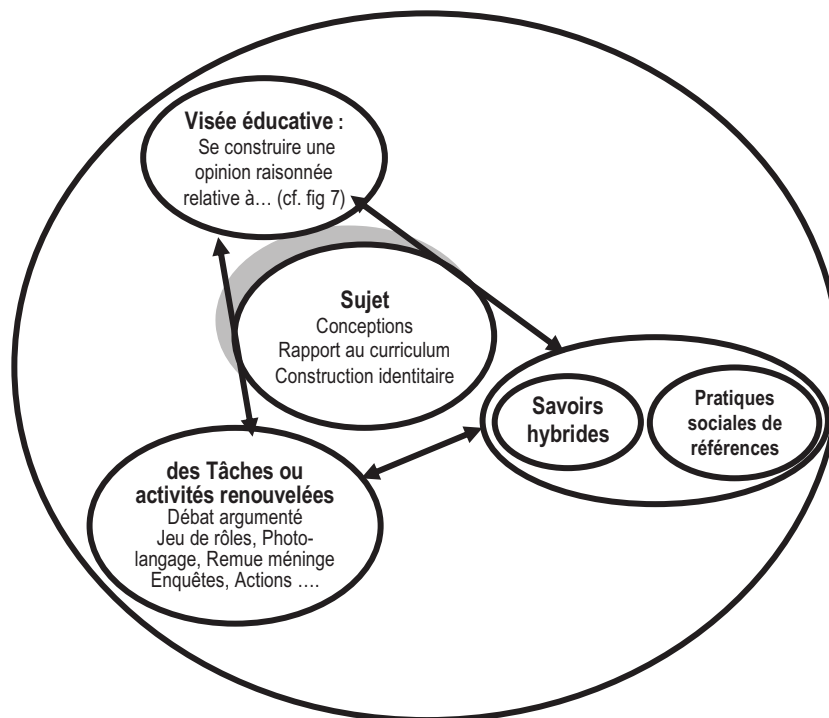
Visée éducative :
Se construire une opinion raisonnée relative à… (cf. fig 7)

Sujet
Conceptions
Rapport au curriculum
Construction identitaire

Savoirs hybrides

Pratiques sociales de références

des Tâches ou activités renouvelées
Débat argumenté
Jeu de rôles, Photolangage, Remue méninge
Enquêtes, Actions ….